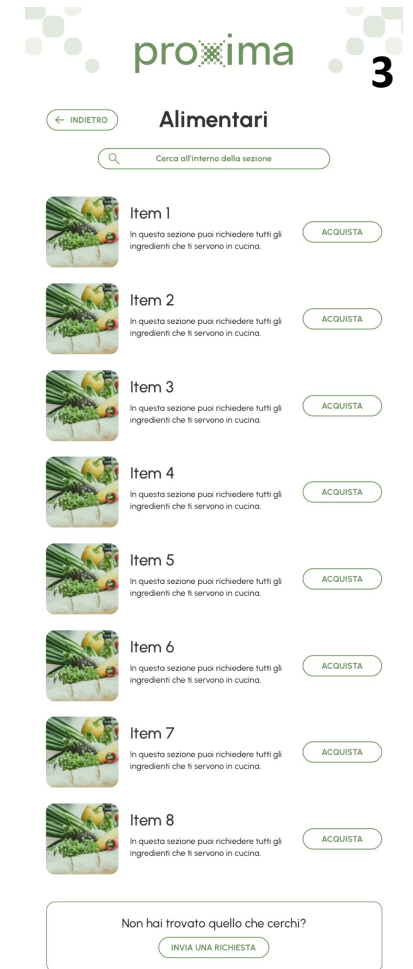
proxima

3

← INDIETRO

Alimentari

Cerca all'interno della sezione

Item 1
In questa sezione puoi richiedere tutti gli ingredienti che ti servono in cucina.
ACQUISTA

Item 2
In questa sezione puoi richiedere tutti gli ingredienti che ti servono in cucina.
ACQUISTA

Item 3
In questa sezione puoi richiedere tutti gli ingredienti che ti servono in cucina.
ACQUISTA

Item 4
In questa sezione puoi richiedere tutti gli ingredienti che ti servono in cucina.
ACQUISTA

Item 5
In questa sezione puoi richiedere tutti gli ingredienti che ti servono in cucina.
ACQUISTA

Item 6
In questa sezione puoi richiedere tutti gli ingredienti che ti servono in cucina.
ACQUISTA

Item 7
In questa sezione puoi richiedere tutti gli ingredienti che ti servono in cucina.
ACQUISTA

Item 8
In questa sezione puoi richiedere tutti gli ingredienti che ti servono in cucina.
ACQUISTA

Non hai trovato quello che cerchi?
INVIA UNA RICHIESTA